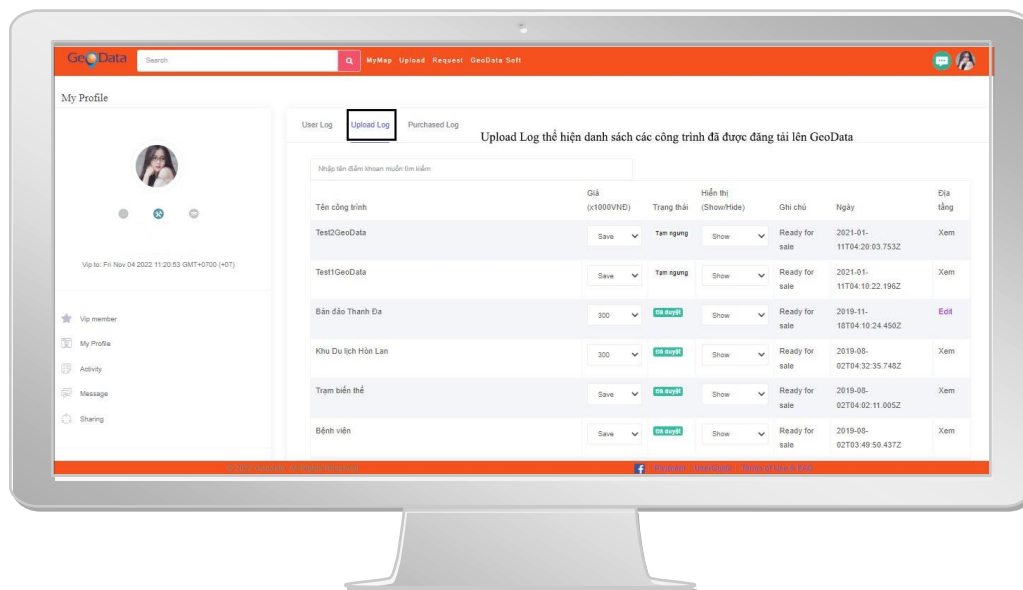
GeoData Search MyMap Upload Request GeoData Soft

My Profile

Vip to: Fri Nov 04 2022 11:20:53 GMT+0700 (+07)

Vip member
My Profile
Activity
Message
Sharing

User Log Upload Log Purchased Log

Upload Log thể hiện danh sách các công trình đã được đăng tải lên GeoData

Nhập tên điểm khoan muốn tìm kiếm

| Tên công trình | Giá (x1000VNĐ) | Trạng thái | Hiển thị (Show/Hide) | Ghi chú | Ngày | Địa tầng |
|---|---|---|---|---|---|---|
| Test2GeoData | Save | Tạm ngưng | Show | Ready for sale | 2021-01-11T04:20:03.753Z | Xem |
| Test1GeoData | Save | Tạm ngưng | Show | Ready for sale | 2021-01-11T04:10:22.196Z | Xem |
| Bán đảo Thanh Đa | 300 | Đã duyệt | Show | Ready for sale | 2019-11-18T04:10:24.450Z | Edit |
| Khu Du lịch Hòn Lan | 300 | Đã duyệt | Show | Ready for sale | 2019-08-02T04:32:35.748Z | Xem |
| Trạm biến thế | Save | Đã duyệt | Show | Ready for sale | 2019-08-02T04:02:11.005Z | Xem |
| Bệnh viện | Save | Đã duyệt | Show | Ready for sale | 2019-08-02T03:49:50.437Z | Xem |

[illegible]